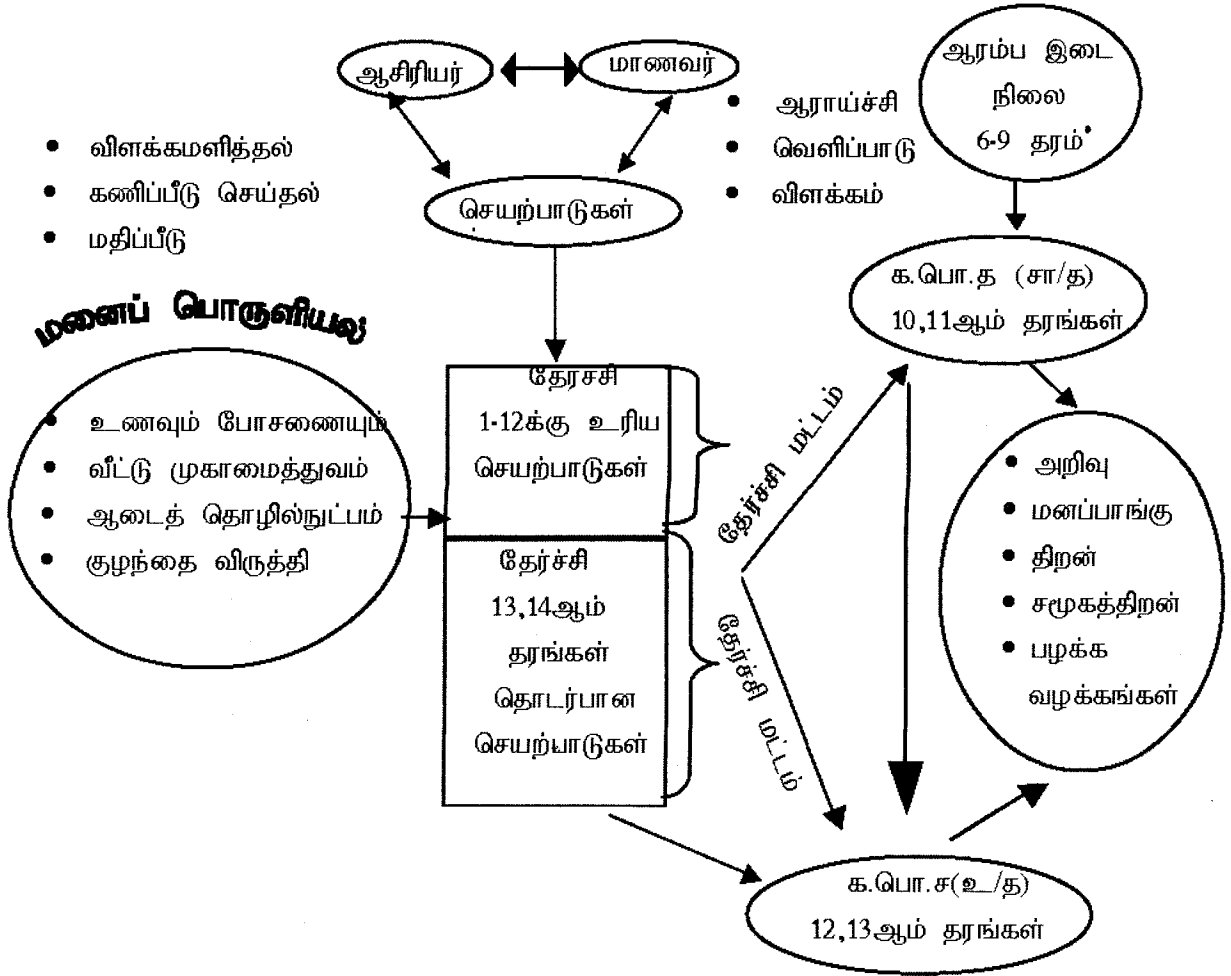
ஆசிரியர்

மாணவர்

ஆரம்ப இடை நிலை 6-9 தரம்

- விளக்கமளித்தல்
- கணிப்பீடு செய்தல்
- மதிப்பீடு

செயற்பாடுகள்

- ஆராய்ச்சி
- வெளிப்பாடு
- விளக்கம்

க.பொ.த (சா/த) 10,11ஆம் தரங்கள்

மனைப் பொருளியல்

- உணவும் போசணையும்
- வீட்டு முகாமைத்துவம்
- ஆடைத் தொழில்நுட்பம்
- குழந்தை விருத்தி

தேரசசி 1-12க்கு உரிய செயற்பாடுகள்

தேர்ச்சி 13,14ஆம் தரங்கள் தொடர்பான செயற்பாடுகள்

தேர்ச்சி மட்டம்

தேர்ச்சி மட்டம்

- அறிவு
- மனப்பாங்கு
- திறன்
- சமூகத்திறன்
- பழக்க வழக்கங்கள்

க.பொ.ச(உ/த) 12,13ஆம் தரங்கள்